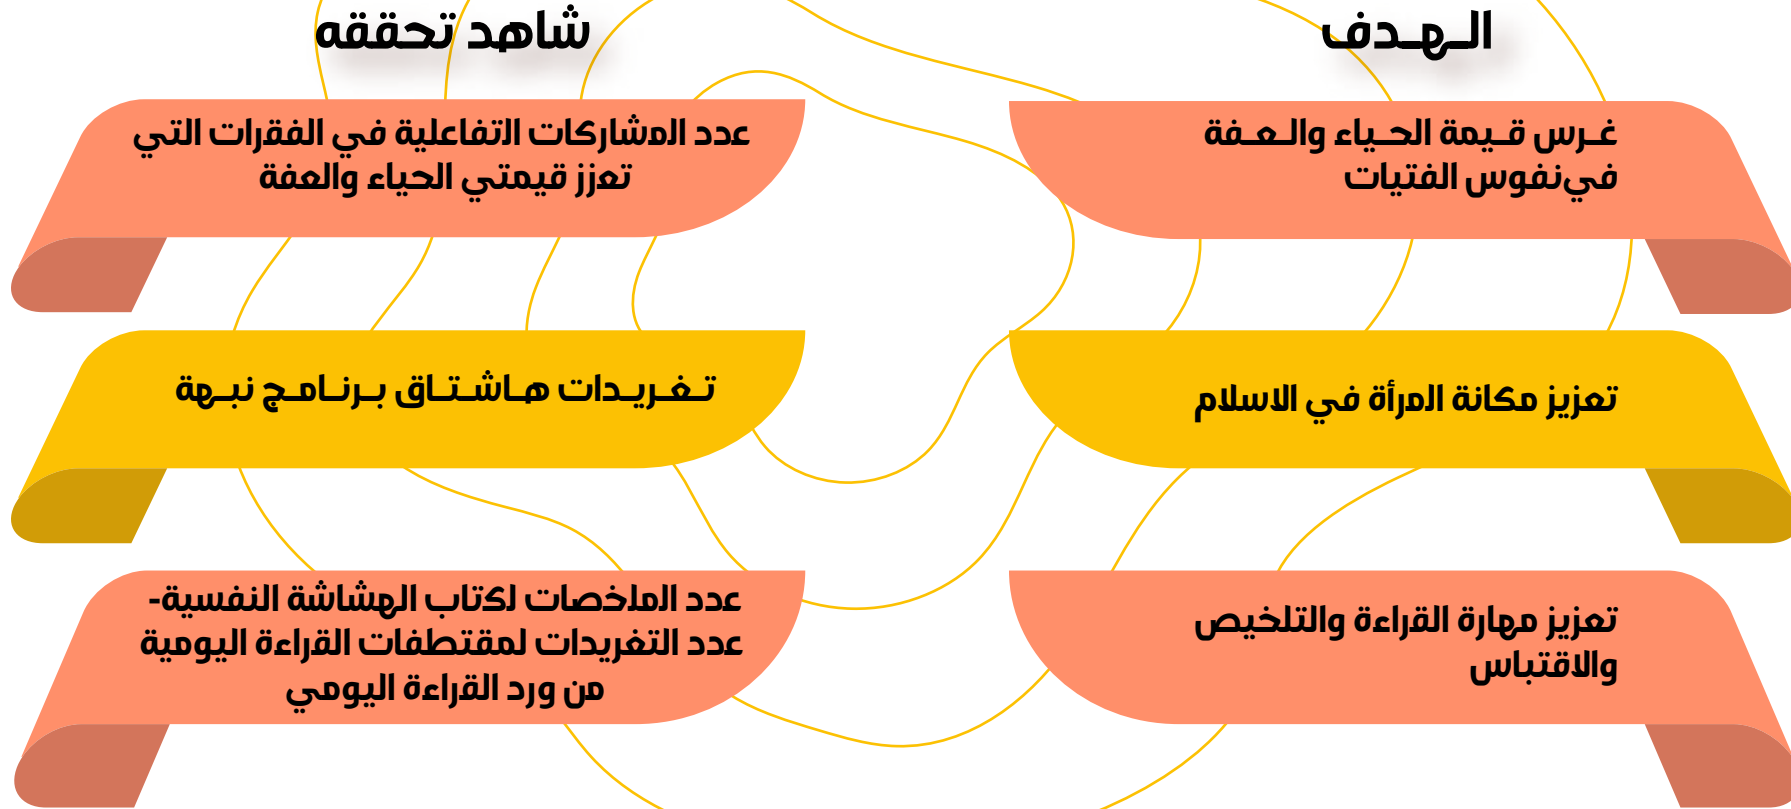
الـهـدف

شاهد تحققه

غـرس قـيمة الحـياء والـعـفة فينفوس الفتيات

عدد المشاركات التفاعلية في الفقرات التي تعزز قيمتي الحياء والعفة

تعزيز مكانة المرأة في الاسلام

تـغـريـدات هـاشـتـاق بـرنـامـج نبـهة

تعزيز مهارة القراءة والتلخيص والاقتباس

عدد الملخصات لكتاب الهشاشة النفسية-
عدد التغريدات لمقتطفات القراءة اليومية من ورد القراءة اليومي